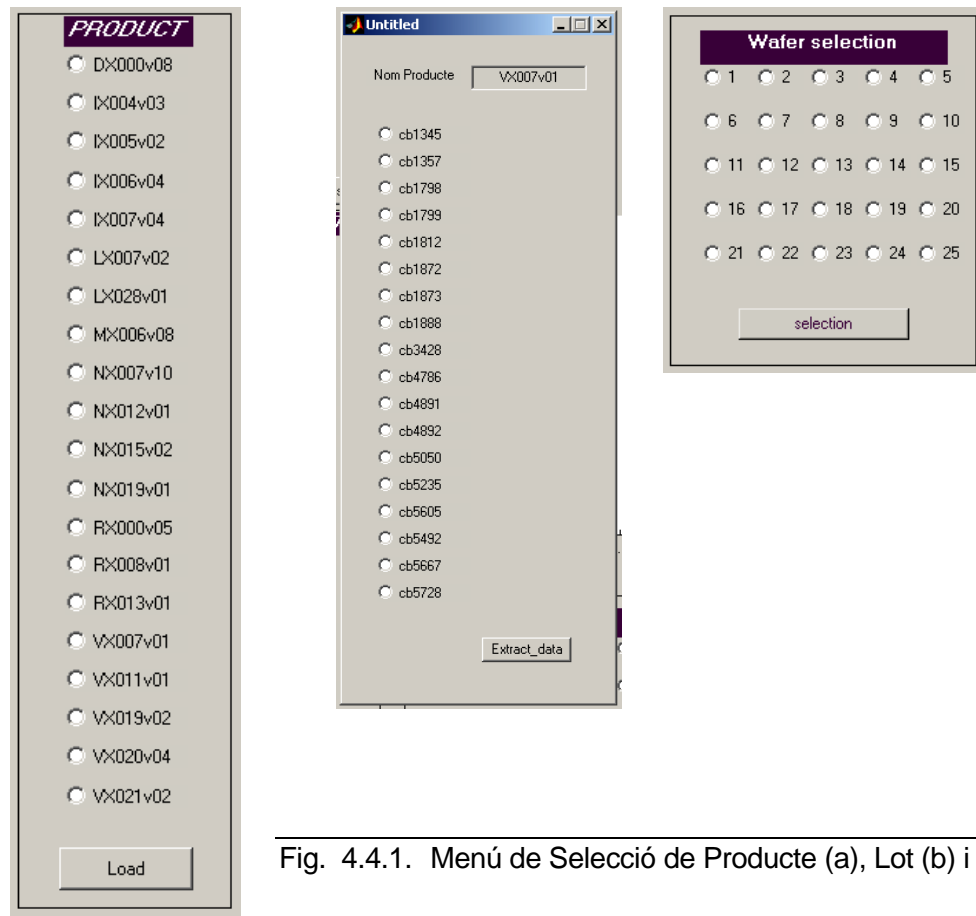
PRODUCT

DX000v08
IX004v03
IX005v02
IX006v04
IX007v04
LX007v02
LX028v01
MX006v08
NX007v10
NX012v01
NX015v02
NX019v01
RX000v05
RX008v01
RX013v01
VX007v01
VX011v01
VX019v02
VX020v04
VX021v02

Load

Untitled

Nom Producte VX007v01

cb1345
cb1357
cb1798
cb1799
cb1812
cb1872
cb1873
cb1888
cb3428
cb4786
cb4891
cb4892
cb5050
cb5235
cb5605
cb5492
cb5667
cb5728

Extract_data

Wafer selection

1 2 3 4 5
6 7 8 9 10
11 12 13 14 15
16 17 18 19 20
21 22 23 24 25

selection

Fig. 4.4.1. Menú de Selecció de Producte (a), Lot (b) i